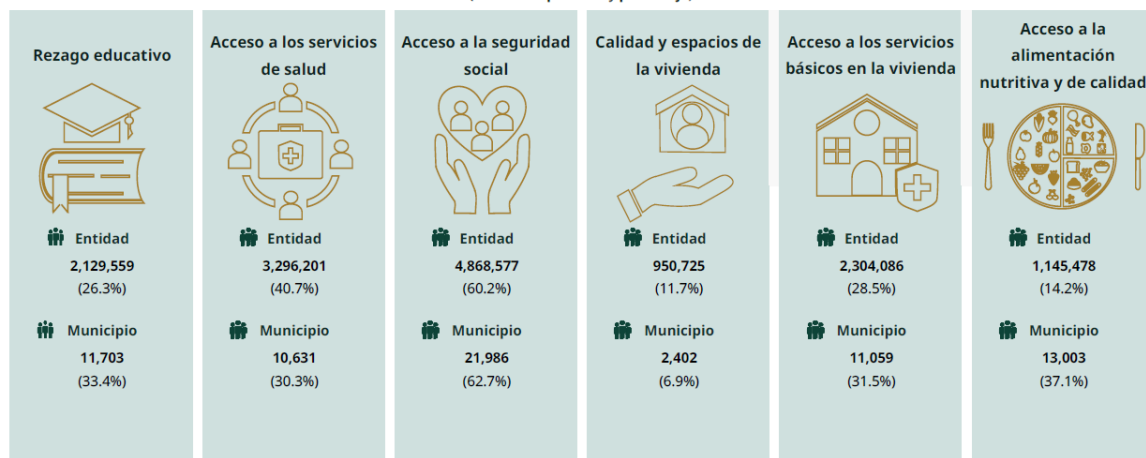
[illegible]

Rezago educativo

Entidad
2,129,559
(26.3%)

Municipio
11,703
(33.4%)

Acceso a los servicios de salud

Entidad
3,296,201
(40.7%)

Municipio
10,631
(30.3%)

Acceso a la seguridad social

Entidad
4,868,577
(60.2%)

Municipio
21,986
(62.7%)

Calidad y espacios de la vivienda

Entidad
950,725
(11.7%)

Municipio
2,402
(6.9%)

Acceso a los servicios básicos en la vivienda

Entidad
2,304,086
(28.5%)

Municipio
11,059
(31.5%)

Acceso a la alimentación nutritiva y de calidad

Entidad
1,145,478
(14.2%)

Municipio
13,003
(37.1%)